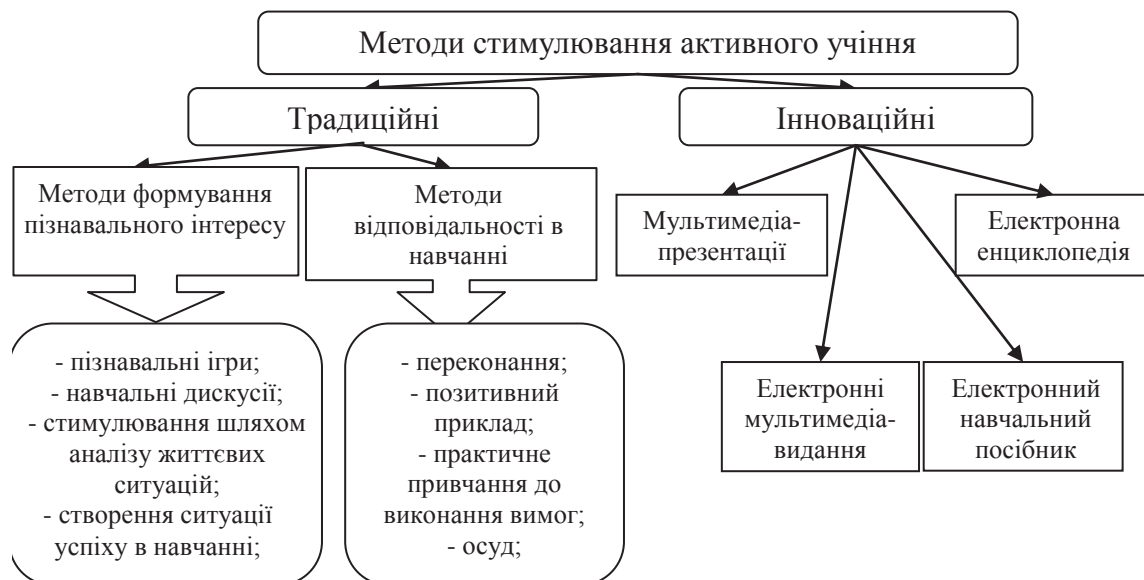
Методи стимулювання активного учіння

Традиційні

Інноваційні

Методи формування пізнавального інтересу

Методи відповідальності в навчанні

Мультимедіа-презентації

Електронна енциклопедія

- пізнавальні ігри;
- навчальні дискусії;
- стимулювання шляхом аналізу життєвих ситуацій;
- створення ситуації успіху в навчанні;

- переконання;
- позитивний приклад;
- практичне привчання до виконання вимог;
- осуд;

Електронні мультимедіа-видання

Електронний навчальний посібник